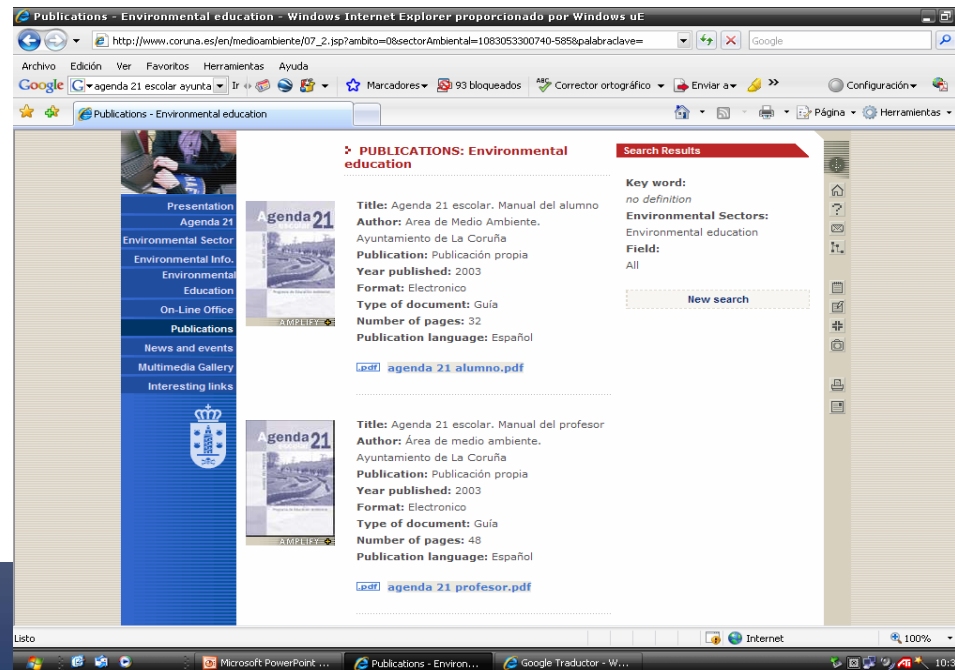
Publications - Environmental education - Windows Internet Explorer proporcionado por Windows uE

http://www.coruna.es/en/medioambiente/07_2.jsp?ambito=0&sectorAmbiental=1083053300740-585&palabraclave=

Google

Archivo Edición Ver Favoritos Herramientas Ayuda

Google agenda 21 escolar ayunta Ir Marcadores 93 bloqueados Corrector ortográfico Enviar a Configuración

Publications - Environmental education

Página Herramientas

Presentation
Agenda 21
Environmental Sector
Environmental Info.
Environmental Education
On-Line Office
Publications
News and events
Multimedia Gallery
Interesting links

PUBLICATIONS: Environmental education

Agenda 21
AMPLIFY

Title: Agenda 21 escolar. Manual del alumno
Author: Area de Medio Ambiente. Ayuntamiento de La Coruña
Publication: Publicación propia
Year published: 2003
Format: Electronico
Type of document: Guía
Number of pages: 32
Publication language: Español

pdf agenda 21 alumno.pdf

Agenda 21
AMPLIFY

Title: Agenda 21 escolar. Manual del profesor
Author: Área de medio ambiente. Ayuntamiento de La Coruña
Publication: Publicación propia
Year published: 2003
Format: Electronico
Type of document: Guía
Number of pages: 48
Publication language: Español

pdf agenda 21 profesor.pdf

Search Results

Key word:
no definition
Environmental Sectors:
Environmental education
Field:
All

New search

Listo
Internet
100%

Microsoft PowerPoint ...
Publications - Environ...
Google Traductor - W...
10:3